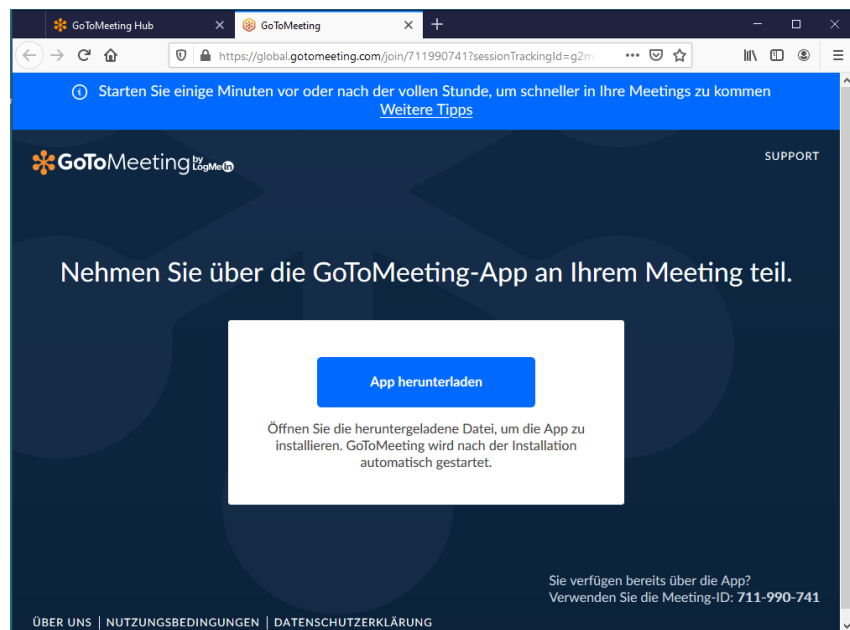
GoToMeeting Hub
GoToMeeting
https://global.gotomeeting.com/join/711990741?sessionTrackingId=g2m

Starten Sie einige Minuten vor oder nach der vollen Stunde, um schneller in Ihre Meetings zu kommen
Weitere Tipps

GoToMeeting by LogMeIn

SUPPORT

Nehmen Sie über die GoToMeeting-App an Ihrem Meeting teil.

App herunterladen

Öffnen Sie die heruntergeladene Datei, um die App zu installieren. GoToMeeting wird nach der Installation automatisch gestartet.

Sie verfügen bereits über die App?
Verwenden Sie die Meeting-ID: 711-990-741

ÜBER UNS | NUTZUNGSBEDINGUNGEN | DATENSCHUTZERKLÄRUNG